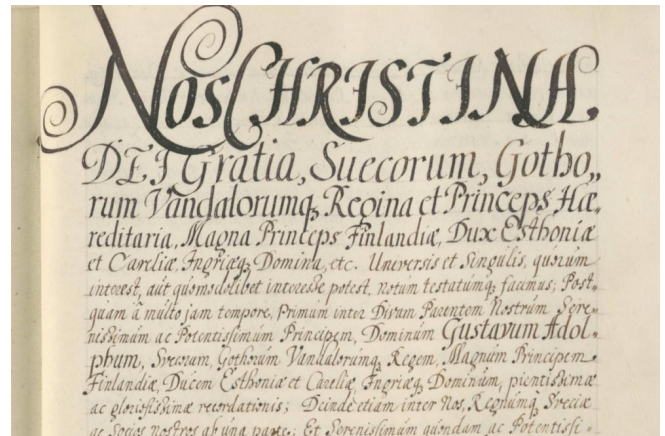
Nos CHRISTINA,

DEI Gratia, Suecorum, Gothorum Vandalorumq, Regina et Princeps Hæreditaria, Magna Princeps Finlandiæ, Dux Esthoniæ et Careliæ, Ingriæq, Domina, etc. Universis et Singulis, quorum interest, aut quomodolibet interesse potest, notum testatumq, facimus; Postquam à multo jam tempore, primum inter Divum Parentem Nostrum Serenissimum ac Potentissimum Principem, Dominum Gustavum Adolphum, Svecorum, Gothorum Vandalorumq, Regem, Magnum Principem Finlandiæ, Ducem Esthoniæ et Careliæ, Ingriæq, Dominum, pientissimæ ac gloriosissimæ recordationis; Deinde etiam inter Nos, Regnumq Sveciæ ac Socios nostros ab una parte; Et Serenissimum quondam ac Potentissi-